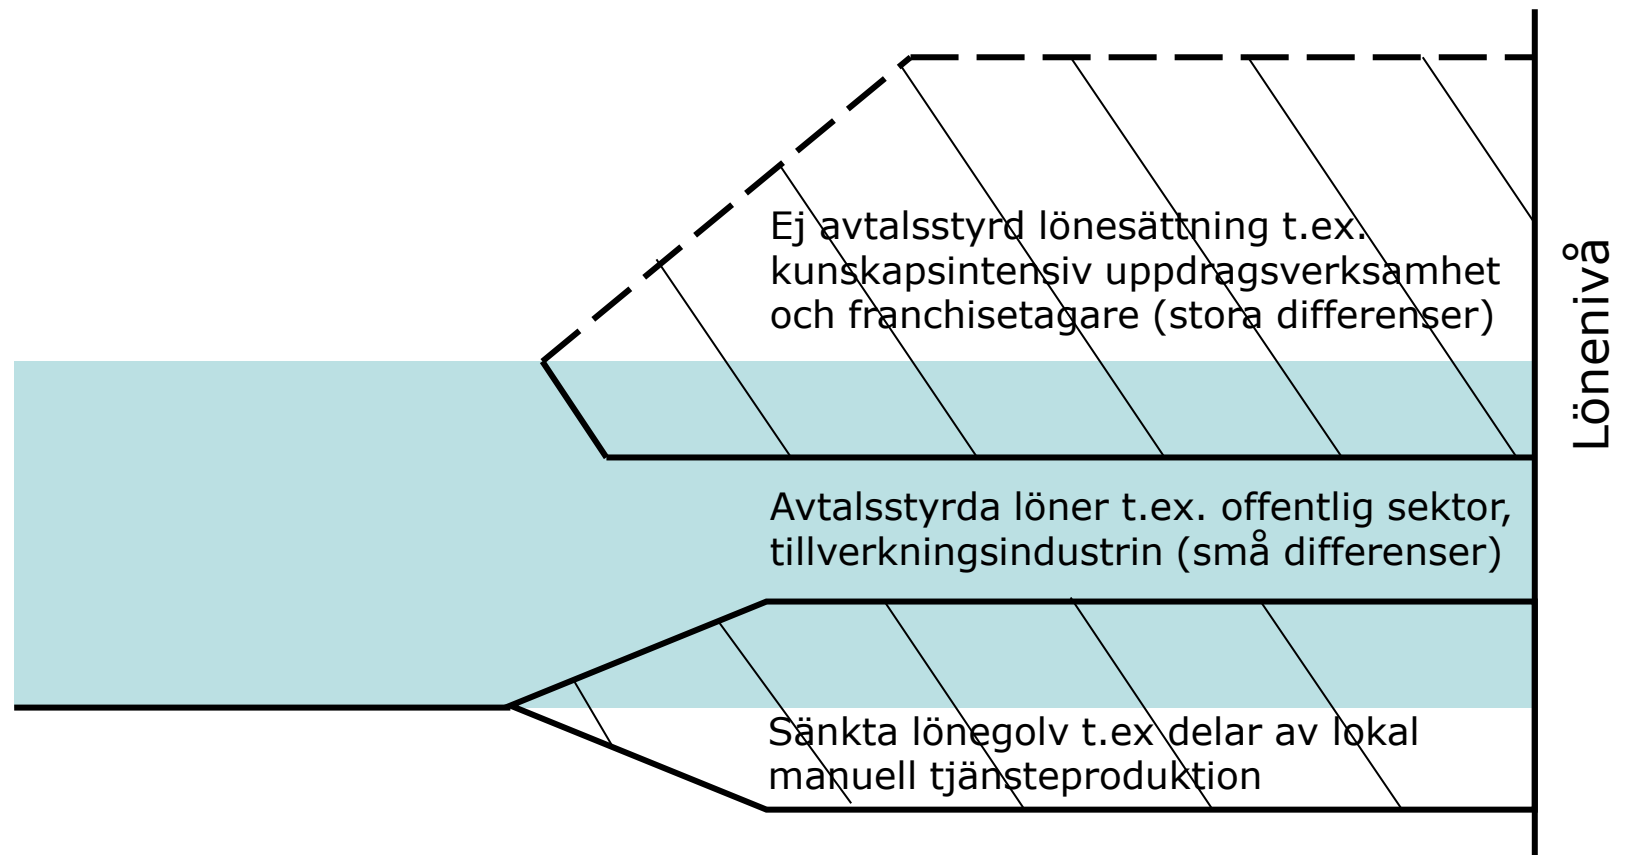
Ej avtalsstyrd lönesättning t.ex. kunskapsintensiv uppdragsverksamhet och franchisetagare (stora differenser)

Lönenivå

Avtalsstyrda löner t.ex. offentlig sektor, tillverkningsindustrin (små differenser)

Sänkta lönegolv t.ex delar av lokal manuell tjänsteproduktion